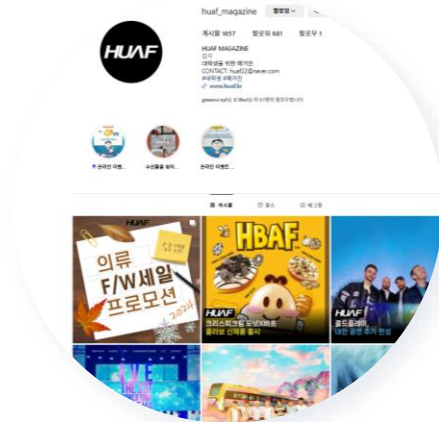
huaf_magazine
팔로잉
게시물 1657 팔로워 681 팔로우 1
HUAF
HUAF MAGAZINE
대학생을 위한 매거진
CONTACT: huaf22@naver.com
www.huaf.kr
온라인 이벤트
수상작을 발표
온라인 이벤트
게시물 릴스 태그됨
HUAF
의류 F/W세일 프로모션 2024
HUAF
HBAF
HUAF
크리스피크림 도넛X바프
HUAF
콜드플레이
내한 공연